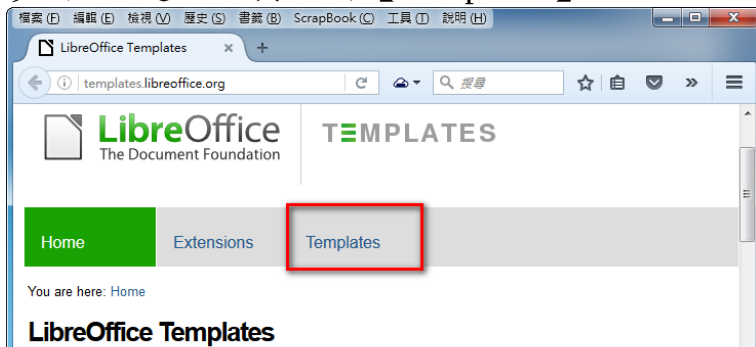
檔案 (F) 編輯 (E) 檢視 (V) 歷史 (S) 書籤 (B) ScrapBook (C) 工具 (T) 說明 (H)

LibreOffice Templates ×

templates.libreoffice.org

搜尋

LibreOffice
The Document Foundation

TEMPLATES

Home Extensions Templates

You are here: Home

LibreOffice Templates